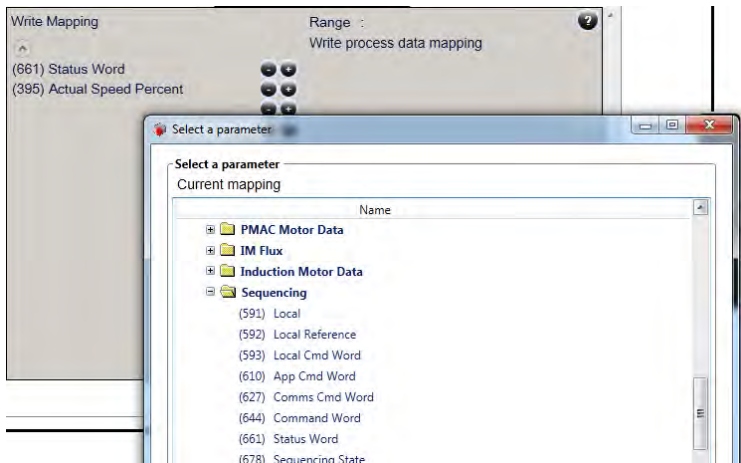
Write Mapping

(661) Status Word
(395) Actual Speed Percent

Range :
Write process data mapping

Select a parameter

Select a parameter
Current mapping

Name

PMAC Motor Data
IM Flux
Induction Motor Data
Sequencing
(591) Local
(592) Local Reference
(593) Local Cmd Word
(610) App Cmd Word
(627) Comms Cmd Word
(644) Command Word
(661) Status Word
(678) Sequencing State